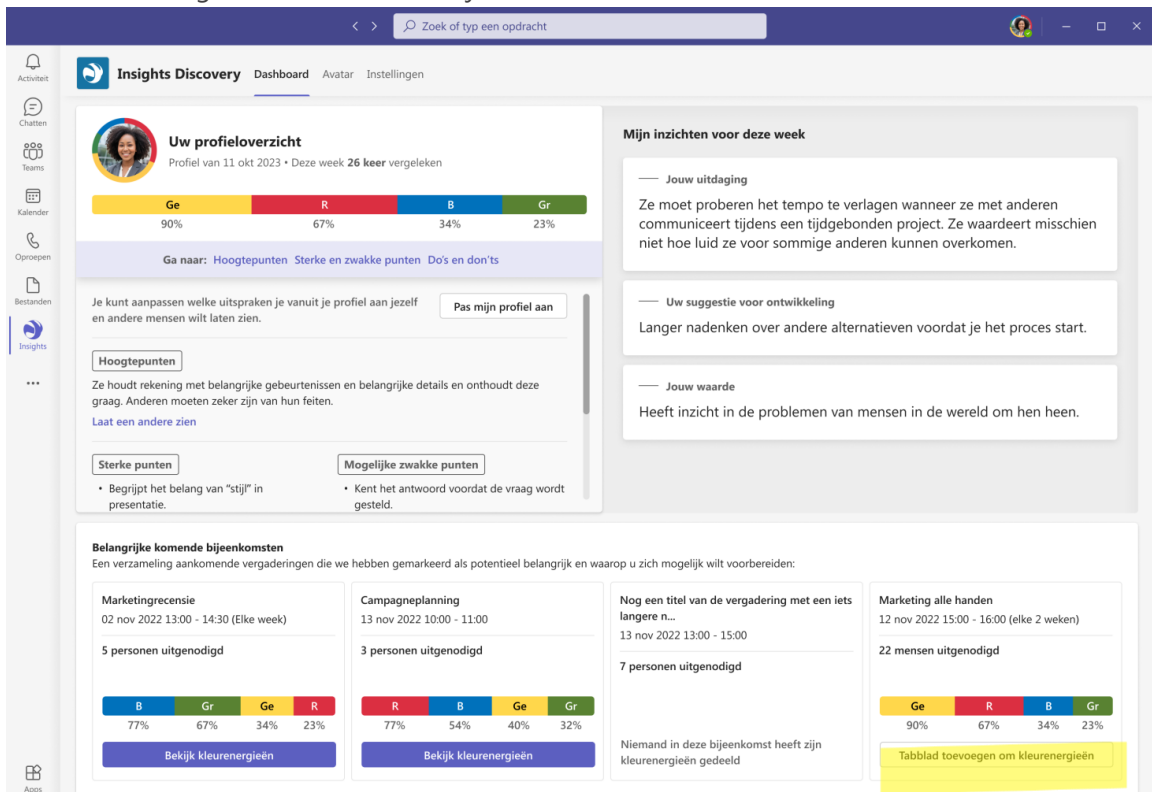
Zoek of typ een opdracht

Activiteit
Chatten
Teams
Kalender
Oproepen
Bestanden
Insights
...
Apps

Insights Discovery Dashboard Avatar Instellingen

Uw profieloverzicht
Profiel van 11 okt 2023 • Deze week 26 keer vergeleken

| Ge | R | B | Gr |
|---|---|---|---|
| 90% | 67% | 34% | 23% |

Ga naar: Hoogtepunten Sterke en zwakke punten Do's en don'ts

Je kunt aanpassen welke uitspraken je vanuit je profiel aan jezelf en andere mensen wilt laten zien.

Pas mijn profiel aan

Hoogtepunten
Ze houdt rekening met belangrijke gebeurtenissen en belangrijke details en onthoudt deze graag. Anderen moeten zeker zijn van hun feiten.
Laat een andere zien

Sterke punten
• Begrijpt het belang van "stijl" in presentatie.

Mogelijke zwakke punten
• Kent het antwoord voordat de vraag wordt gesteld.

Mijn inzichten voor deze week

Jouw uitdaging
Ze moet proberen het tempo te verlagen wanneer ze met anderen communiceert tijdens een tijdgebonden project. Ze waardeert misschien niet hoe luid ze voor sommige anderen kunnen overkomen.

Uw suggestie voor ontwikkeling
Langer nadenken over andere alternatieven voordat je het proces start.

Jouw waarde
Heeft inzicht in de problemen van mensen in de wereld om hen heen.

Belangrijke komende bijeenkomsten
Een verzameling aankomende vergaderingen die we hebben gemarkeerd als potentieel belangrijk en waarop u zich mogelijk wilt voorbereiden:

Marketingrecensie
02 nov 2022 13:00 - 14:30 (Elke week)
5 personen uitgenodigd

| B | Gr | Ge | R |
|---|---|---|---|
| 77% | 67% | 34% | 23% |

Bekijk kleurenergieën

Campagneplanning
13 nov 2022 10:00 - 11:00
3 personen uitgenodigd

| R | B | Ge | Gr |
|---|---|---|---|
| 77% | 54% | 40% | 32% |

Bekijk kleurenergieën

Nog een titel van de vergadering met een iets langere n...
13 nov 2022 13:00 - 15:00
7 personen uitgenodigd

Niemand in deze bijeenkomst heeft zijn kleurenergieën gedeeld

Marketing alle handen
12 nov 2022 15:00 - 16:00 (elke 2 weken)
22 mensen uitgenodigd

| Ge | R | B | Gr |
|---|---|---|---|
| 90% | 67% | 34% | 23% |

Tabblad toevoegen om kleurenergieën